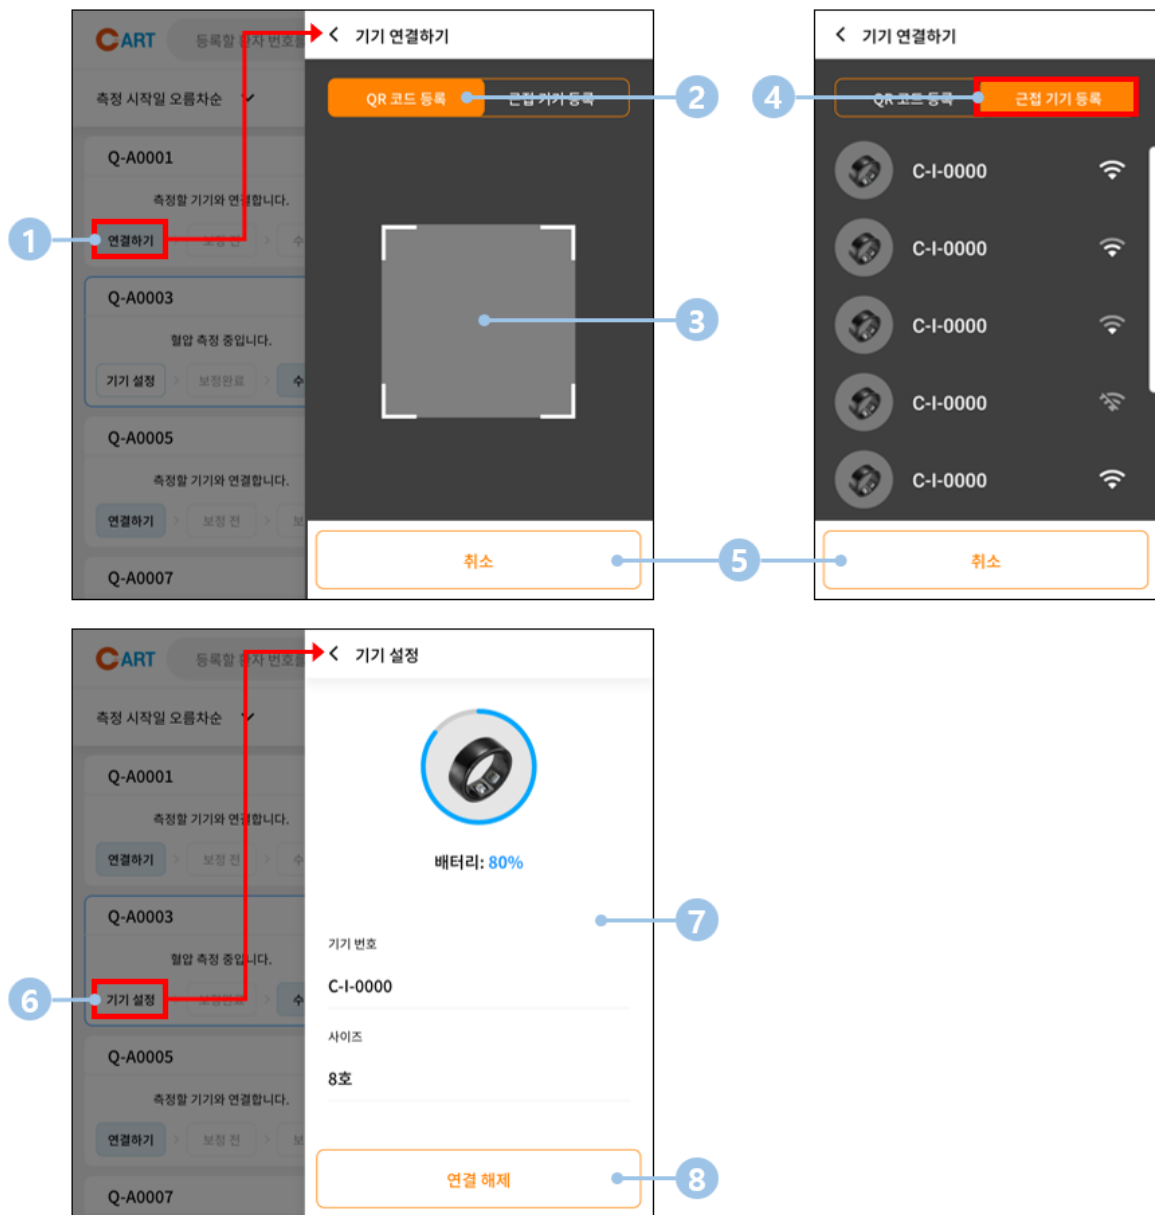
CART 등록할 환자 번호

측정 시작일 오름차순

Q-A0001

측정할 기기와 연결합니다.

연결하기 보정 전

Q-A0003

혈압 측정 중입니다.

기기 설정 보정완료

Q-A0005

측정할 기기와 연결합니다.

연결하기 보정 전

Q-A0007

1

기기 연결하기

QR 코드 등록 근접 기기 등록

2

3

취소

5

4

기기 연결하기

QR 코드 등록 근접 기기 등록

C-I-0000

C-I-0000

C-I-0000

C-I-0000

C-I-0000

취소

CART 등록할 환자 번호

측정 시작일 오름차순

Q-A0001

측정할 기기와 연결합니다.

연결하기 보정 전

Q-A0003

혈압 측정 중입니다.

기기 설정 보정완료

Q-A0005

측정할 기기와 연결합니다.

연결하기 보정 전

Q-A0007

6

기기 설정

배터리: 80%

7

기기 번호

C-I-0000

사이즈

8호

연결 해제

8